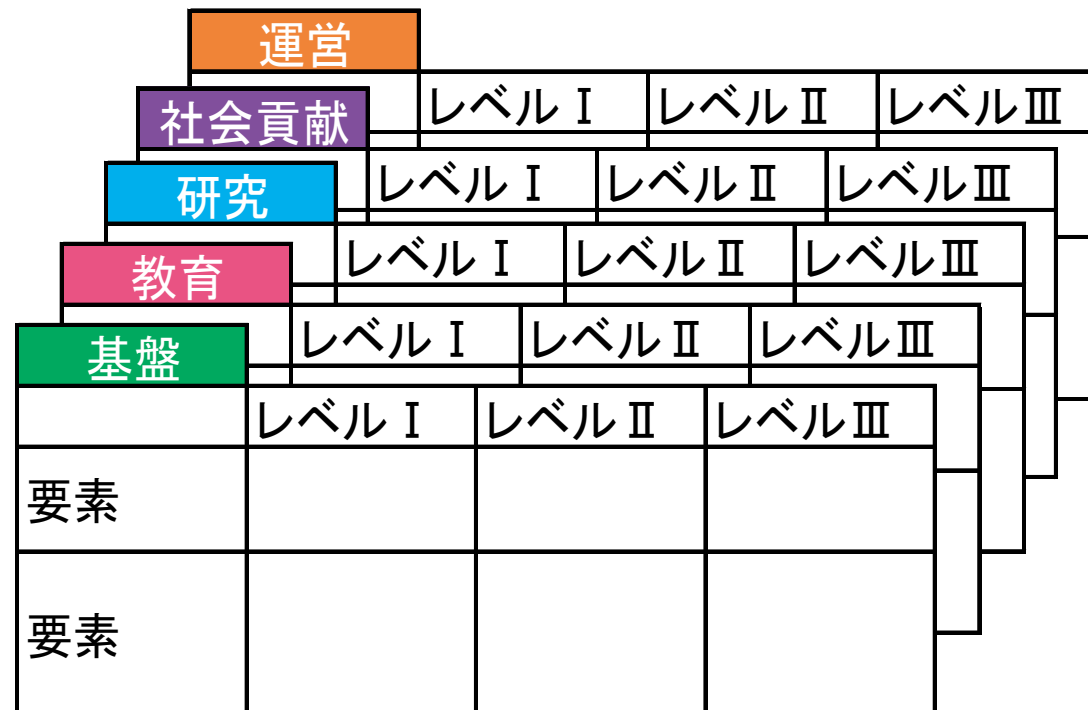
運営

| | レベルⅠ | レベルⅡ | レベルⅢ |
|---|---|---|---|

社会貢献

| | レベルⅠ | レベルⅡ | レベルⅢ |
|---|---|---|---|

研究

| | レベルⅠ | レベルⅡ | レベルⅢ |
|---|---|---|---|

教育

| | レベルⅠ | レベルⅡ | レベルⅢ |
|---|---|---|---|

基盤

| | レベルⅠ | レベルⅡ | レベルⅢ |
|---|---|---|---|
| 要素 | | | |
| 要素 | | | |